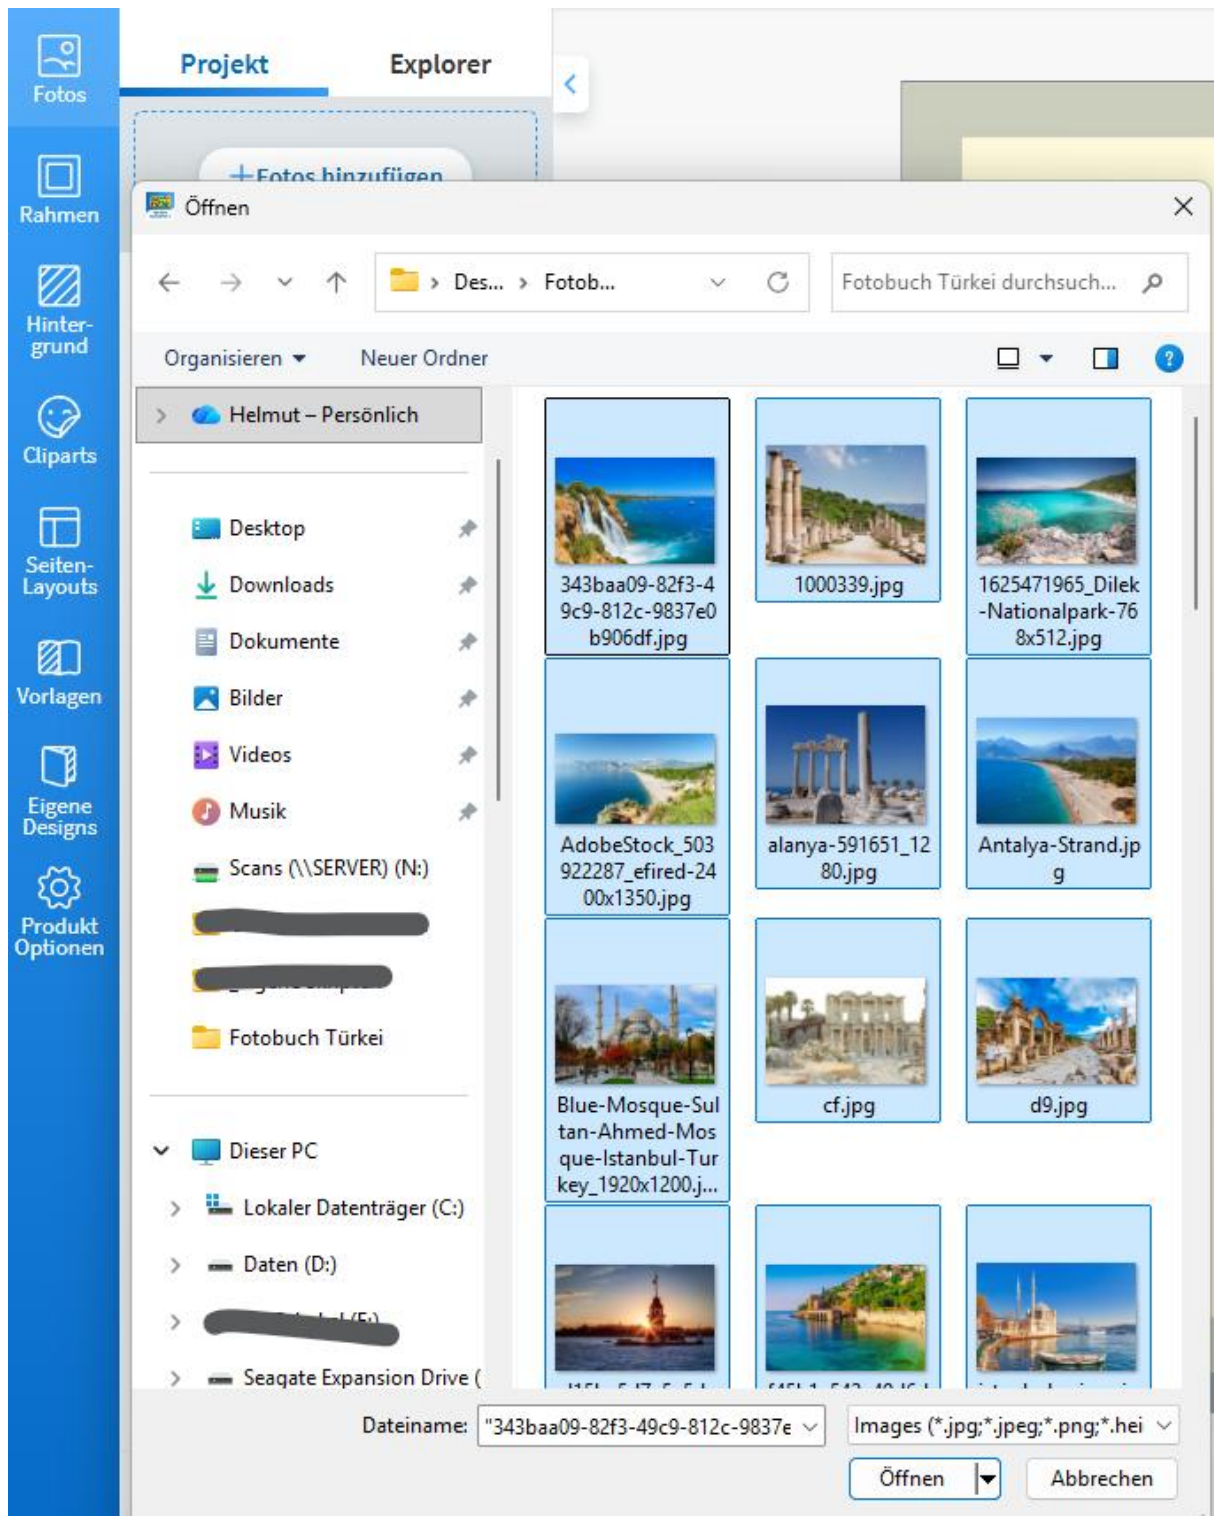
Fotos

Rahmen

Hintergrund

Cliparts

Seiten-Layouts

Vorlagen

Eigene Designs

Produkt Optionen

Projekt

Explorer

+ Fotos hinzufügen

Öffnen

Des... › Fotob...

Fotobuch Türkei durchsuch...

Organisieren ▾

Neuer Ordner

Helmut – Persönlich

Desktop

Downloads

Dokumente

Bilder

Videos

Musik

Scans (\\SERVER) (N:)

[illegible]

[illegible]

Fotobuch Türkei

Dieser PC

Lokaler Datenträger (C:)

Daten (D:)

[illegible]

Seagate Expansion Drive (

343baa09-82f3-49c9-812c-9837e0b906df.jpg

1000339.jpg

1625471965_Dilek-Nationalpark-768x512.jpg

AdobeStock_503922287_efired-2400x1350.jpg

alanya-591651_1280.jpg

Antalya-Strand.jpg

Blue-Mosque-Sultan-Ahmed-Mosque-Istanbul-Turkey_1920x1200.j...

cf.jpg

d9.jpg

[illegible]

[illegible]

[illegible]

Dateiname: "343baa09-82f3-49c9-812c-9837e

Images (*.jpg;*.jpeg;*.png;*.hei

Öffnen

Abbrechen